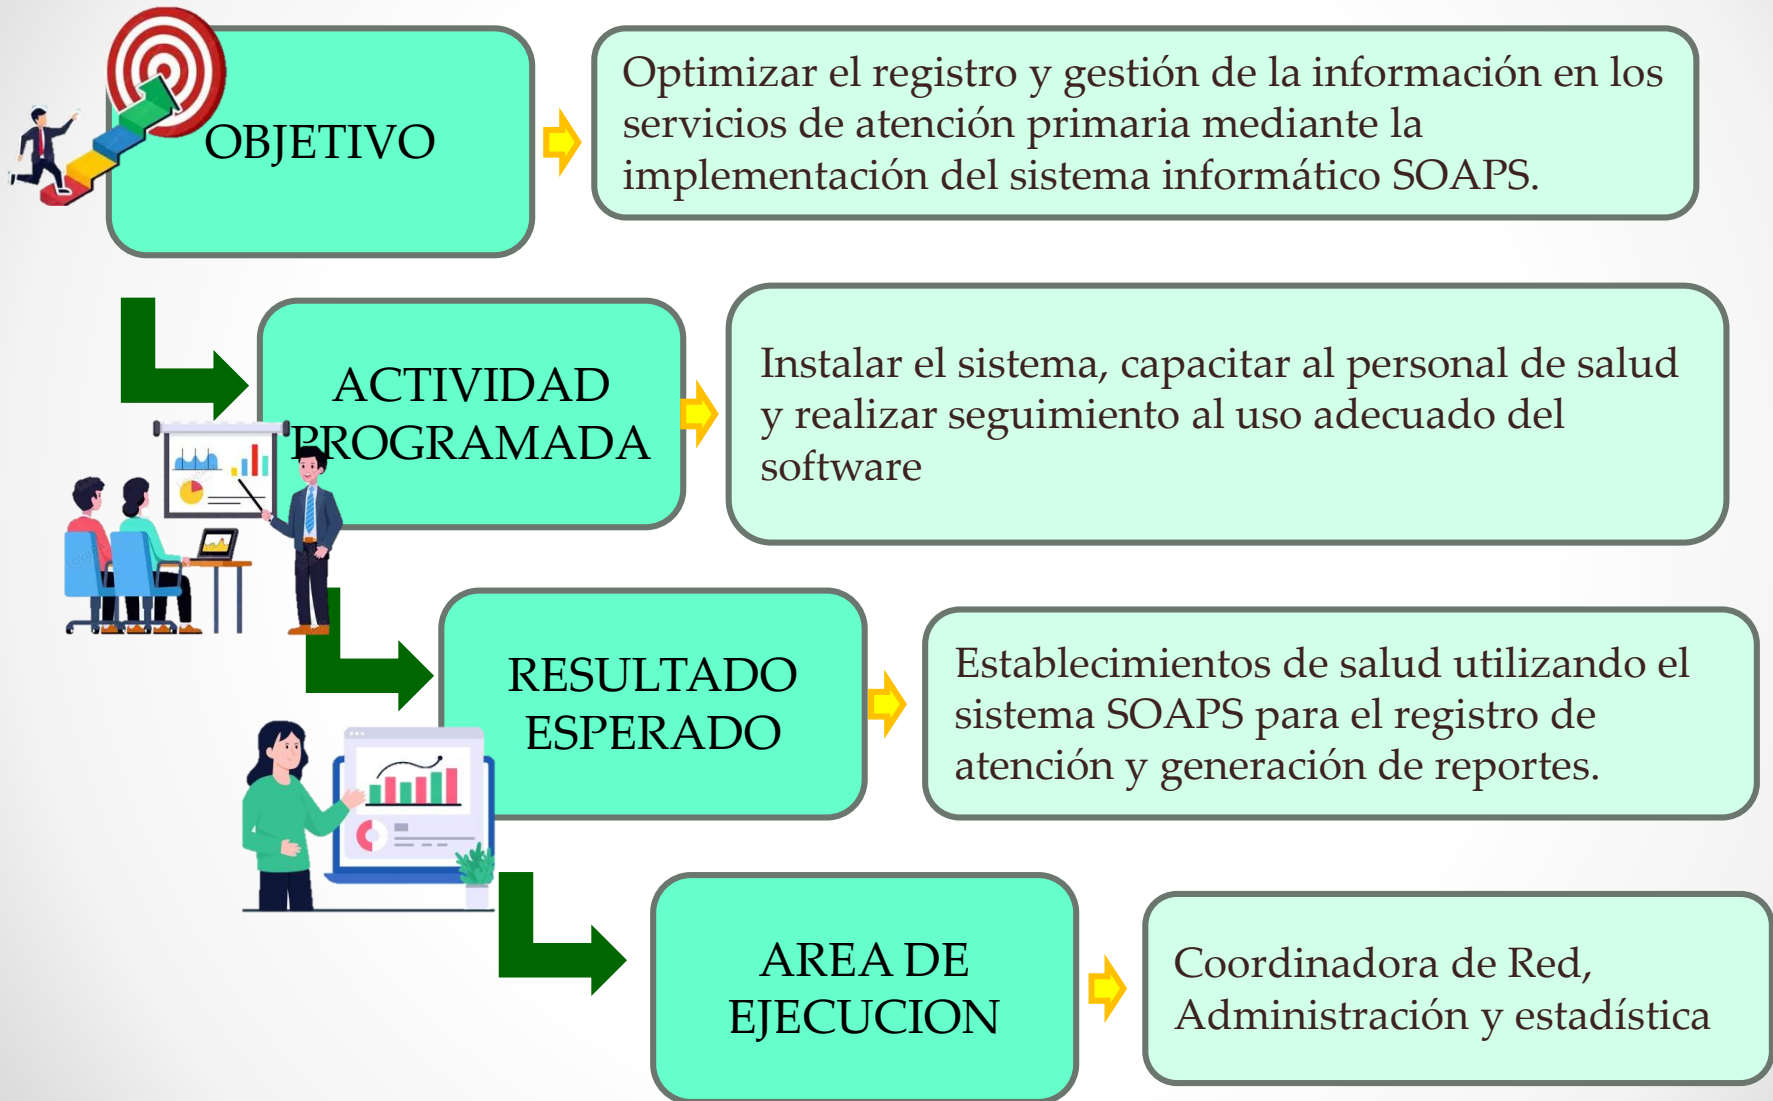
OBJETIVO

Optimizar el registro y gestión de la información en los servicios de atención primaria mediante la implementación del sistema informático SOAPS.

ACTIVIDAD PROGRAMADA

Instalar el sistema, capacitar al personal de salud y realizar seguimiento al uso adecuado del software

RESULTADO ESPERADO

Establecimientos de salud utilizando el sistema SOAPS para el registro de atención y generación de reportes.

AREA DE EJECUCION

Coordinadora de Red, Administración y estadística